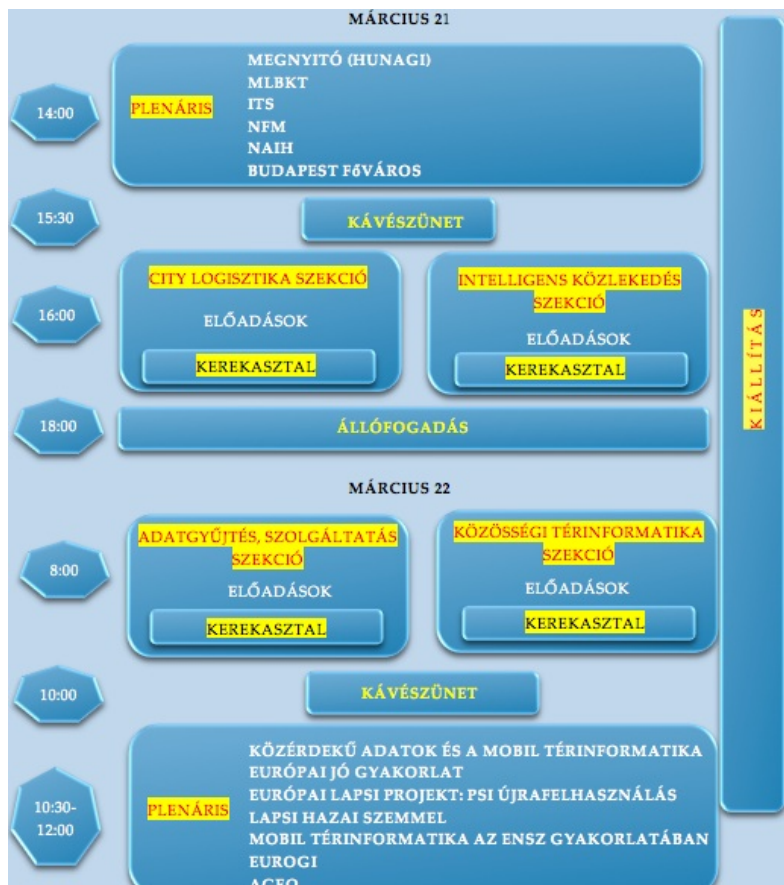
MÁRCIUS 21

14:00

PLENÁRIS

MEGNYITÓ (HUNAGI)
MLBKT
ITS
NFM
NAIH
BUDAPEST FőVÁROS

15:30

KÁVÉSZÜNET

16:00

CITY LOGISZTIKA SZEKCIÓ

ELŐADÁSOK

KEREKASZTAL

INTELLIGENS KÖZLEKEDÉS SZEKCIÓ

ELŐADÁSOK

KEREKASZTAL

18:00

ÁLLÓFOGADÁS

KIÁLLÍTÁS

MÁRCIUS 22

8:00

ADATGYŰJTÉS, SZOLGÁLTATÁS SZEKCIÓ

ELŐADÁSOK

KEREKASZTAL

KÖZÖSSÉGI TÉRINFORMATIKA SZEKCIÓ

ELŐADÁSOK

KEREKASZTAL

10:00

KÁVÉSZÜNET

10:30-12:00

PLENÁRIS

KÖZÉRDEKŰ ADATOK ÉS A MOBIL TÉRINFORMATIKA
EURÓPAI JÓ GYAKORLAT
EURÓPAI LAPSI PROJEKT: PSI ÚJRAFELHASZNÁLÁS
LAPSI HAZAI SZEMMEL
MOBIL TÉRINFORMATIKA AZ ENSZ GYAKORLATÁBAN
EUROGI
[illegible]